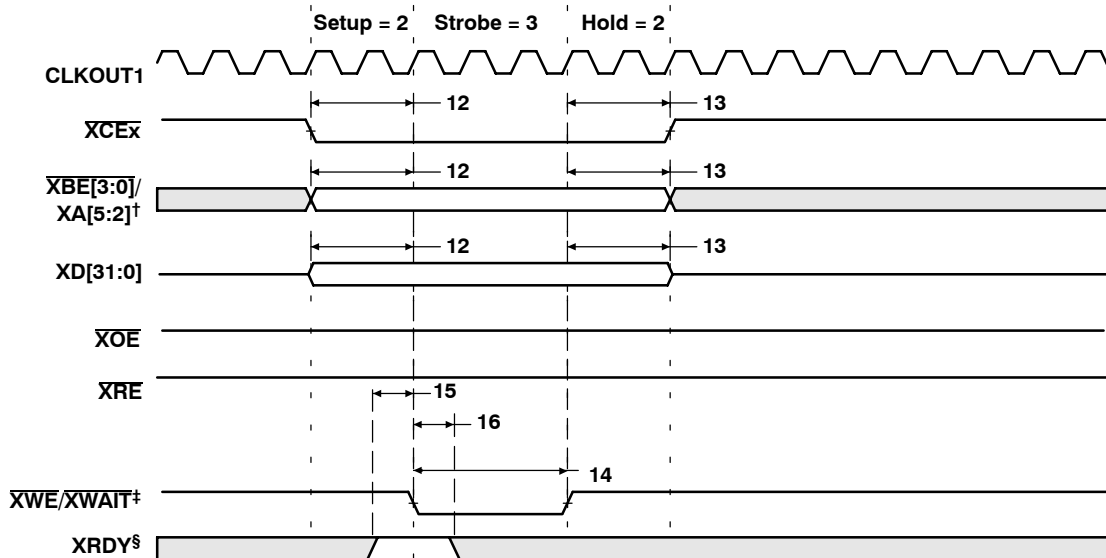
Setup = 2 Strobe = 3 Hold = 2

CLKOUT1

12

13

$\overline{XCEx}$

12

13

$\overline{XBE[3:0]}$/ XA[5:2]†

12

13

XD[31:0]

$\overline{XOE}$

$\overline{XRE}$

15

16

14

$\overline{XWE}$/$\overline{XWAIT}$‡

XRDY§